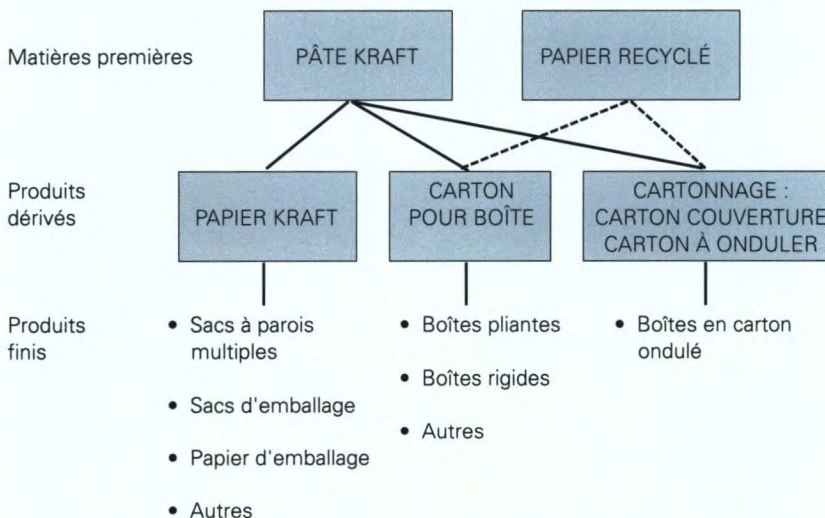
Matières premières

PÂTE KRAFT

PAPIER RECYCLÉ

Produits dérivés

PAPIER KRAFT

CARTON POUR BOÎTE

CARTONNAGE : CARTON COUVERTURE CARTON À ONDULER

Produits finis

• Sacs à parois multiples

• Sacs d'emballage

• Papier d'emballage

• Autres

• Boîtes pliantes

• Boîtes rigides

• Autres

• Boîtes en carton ondulé